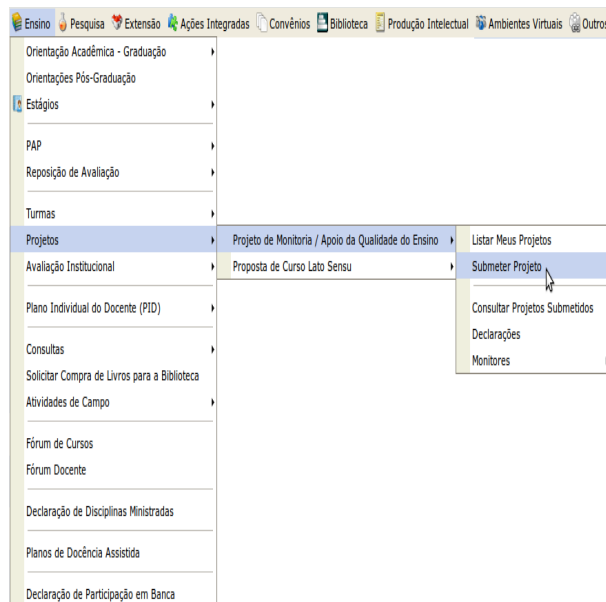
Ensino Pesquisa Extensão Ações Integradas Convênios Biblioteca Produção Intelectual Ambientes Virtuais Outros

Orientação Acadêmica - Graduação
Orientações Pós-Graduação
Estágios

PAP
Reposição de Avaliação

Turmas
Projetos
Avaliação Institucional

Plano Individual do Docente (PID)

Consultas
Solicitar Compra de Livros para a Biblioteca
Atividades de Campo

Fórum de Cursos
Fórum Docente

Declaração de Disciplinas Ministradas

Planos de Docência Assistida

Declaração de Participação em Banca

Projeto de Monitoria / Apoio da Qualidade do Ensino
Proposta de Curso Lato Sensu

Listar Meus Projetos
Submeter Projeto

Consultar Projetos Submetidos
Declarações
Monitores